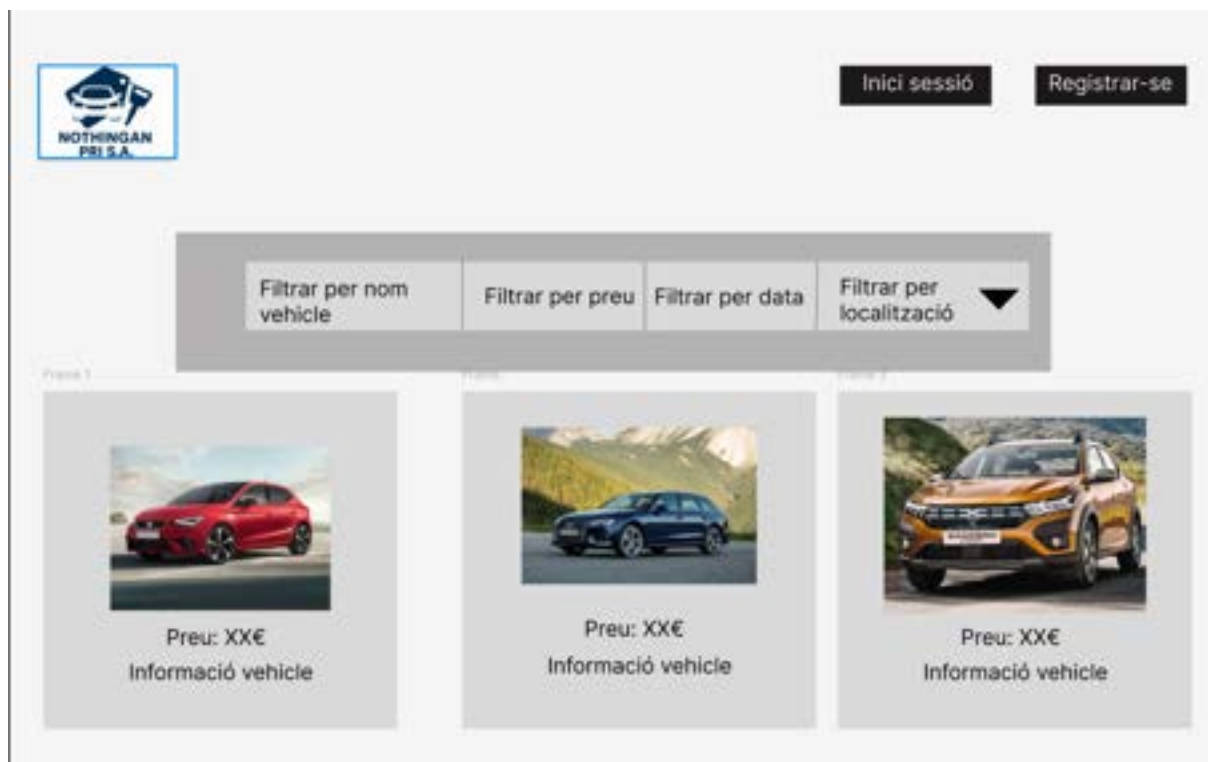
NOTHINGAN PRI S.A.

Inici sessió

Registrar-se

Filtrar per nom vehicle

Filtrar per preu

Filtrar per data

Filtrar per localització

Frame 1

Frame

Frame 2

Preu: XX€

Informació vehicle

Preu: XX€

Informació vehicle

Preu: XX€

Informació vehicle